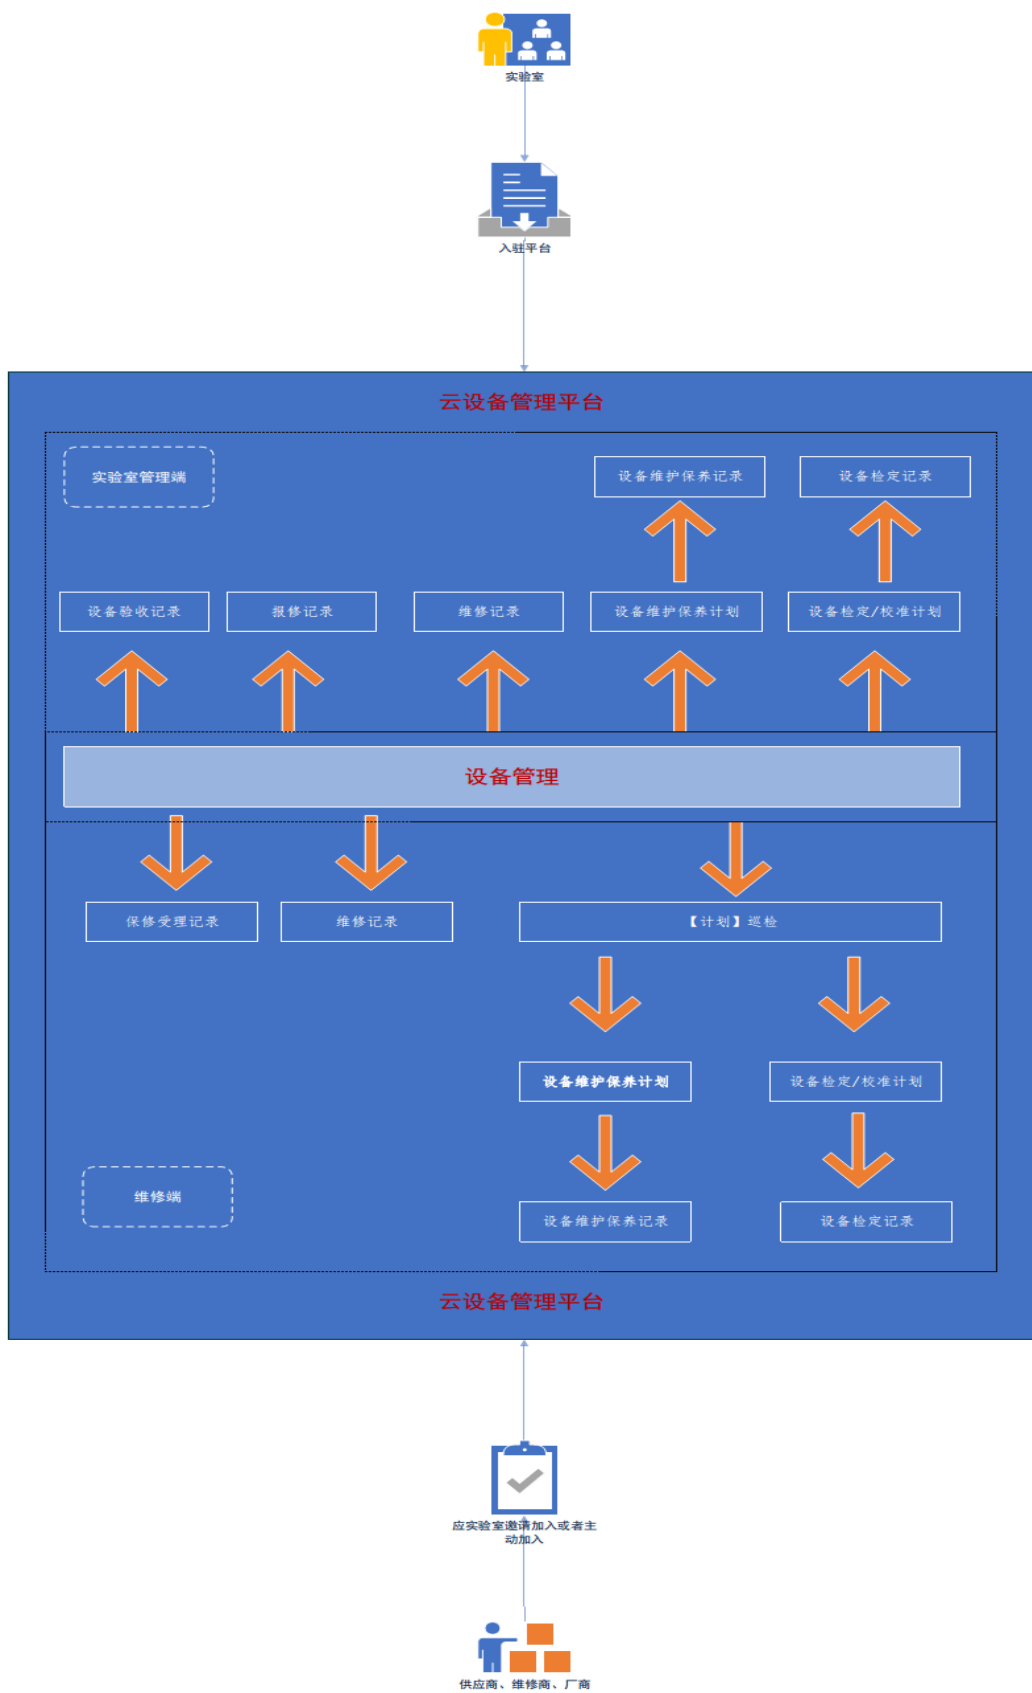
实验室

入驻平台

云设备管理平台

实验室管理端

设备维护保养记录

设备检定记录

设备验收记录

报修记录

维修记录

设备维护保养计划

设备检定/校准计划

设备管理

保修受理记录

维修记录

【计划】巡检

设备维护保养计划

设备检定/校准计划

维修端

设备维护保养记录

设备检定记录

云设备管理平台

应实验室邀请加入或者主动加入

供应商、维修商、厂商